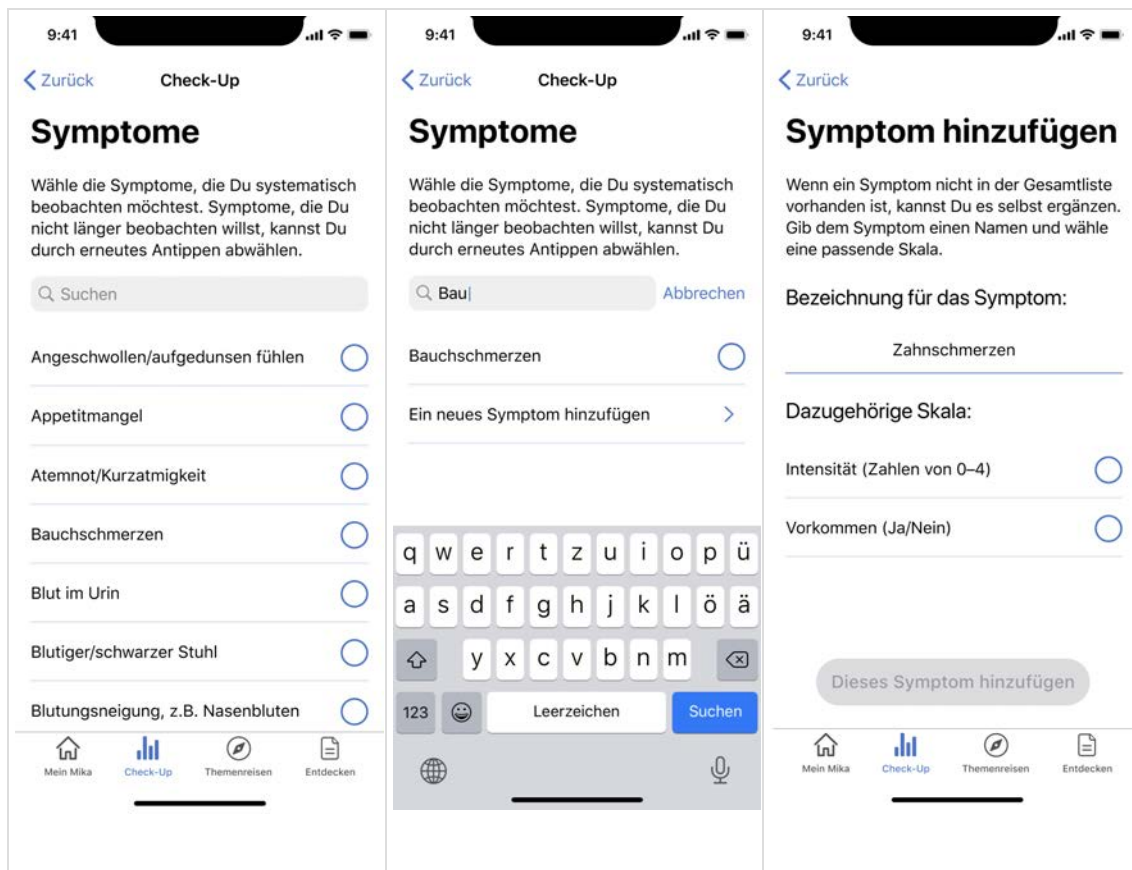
9:41

Zurück Check-Up

Symptome

Wähle die Symptome, die Du systematisch beobachten möchtest. Symptome, die Du nicht länger beobachten willst, kannst Du durch erneutes Antippen abwählen.

Suchen

Angeschwollen/aufgedunsen fühlen

Appetitmangel

Atemnot/Kurzatmigkeit

Bauchschmerzen

Blut im Urin

Blutiger/schwarzer Stuhl

Blutungsneigung, z.B. Nasenbluten

Mein Mika Check-Up Themenreisen Entdecken

9:41

Zurück Check-Up

Symptome

Wähle die Symptome, die Du systematisch beobachten möchtest. Symptome, die Du nicht länger beobachten willst, kannst Du durch erneutes Antippen abwählen.

Bau Abbrechen

Bauchschmerzen

Ein neues Symptom hinzufügen

q w e r t z u i o p ü
a s d f g h j k l ö ä
y x c v b n m
123 Leerzeichen Suchen

9:41

Zurück

Symptom hinzufügen

Wenn ein Symptom nicht in der Gesamtliste vorhanden ist, kannst Du es selbst ergänzen. Gib dem Symptom einen Namen und wähle eine passende Skala.

Bezeichnung für das Symptom:

Zahnschmerzen

Dazugehörige Skala:

Intensität (Zahlen von 0–4)

Vorkommen (Ja/Nein)

Dieses Symptom hinzufügen

Mein Mika Check-Up Themenreisen Entdecken